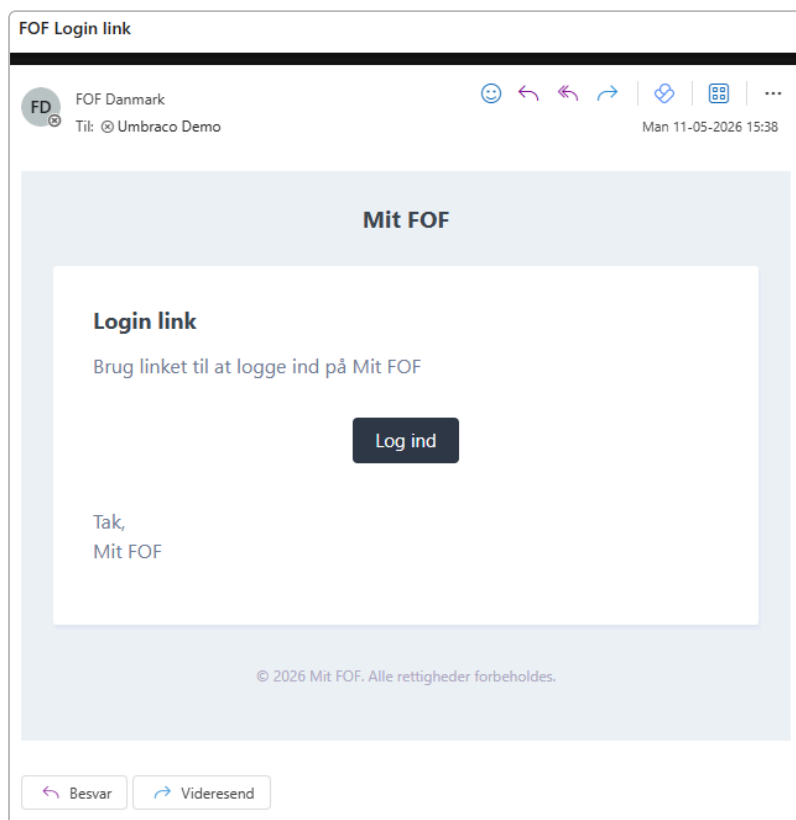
FOF Login link

FD

FOF Danmark

Til: Umbraco Demo

Man 11-05-2026 15:38

Mit FOF

Login link

Brug linket til at logge ind på Mit FOF

Log ind

Tak,
Mit FOF

© 2026 Mit FOF. Alle rettigheder forbeholdes.

Besvar

Videresend